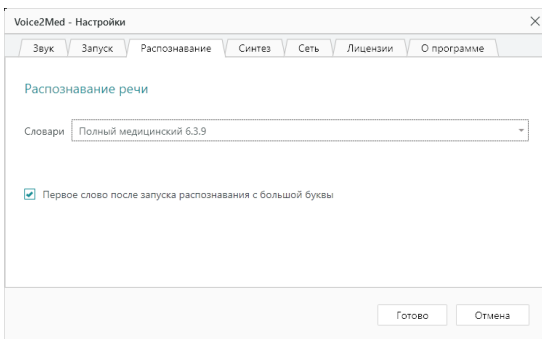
Voice2Med - Настройки

Звук | Запуск | Распознавание | Синтез | Сеть | Лицензии | О программе

Распознавание речи

Словари Полный медицинский 6.3.9

Первое слово после запуска распознавания с большой буквы

Готово Отмена